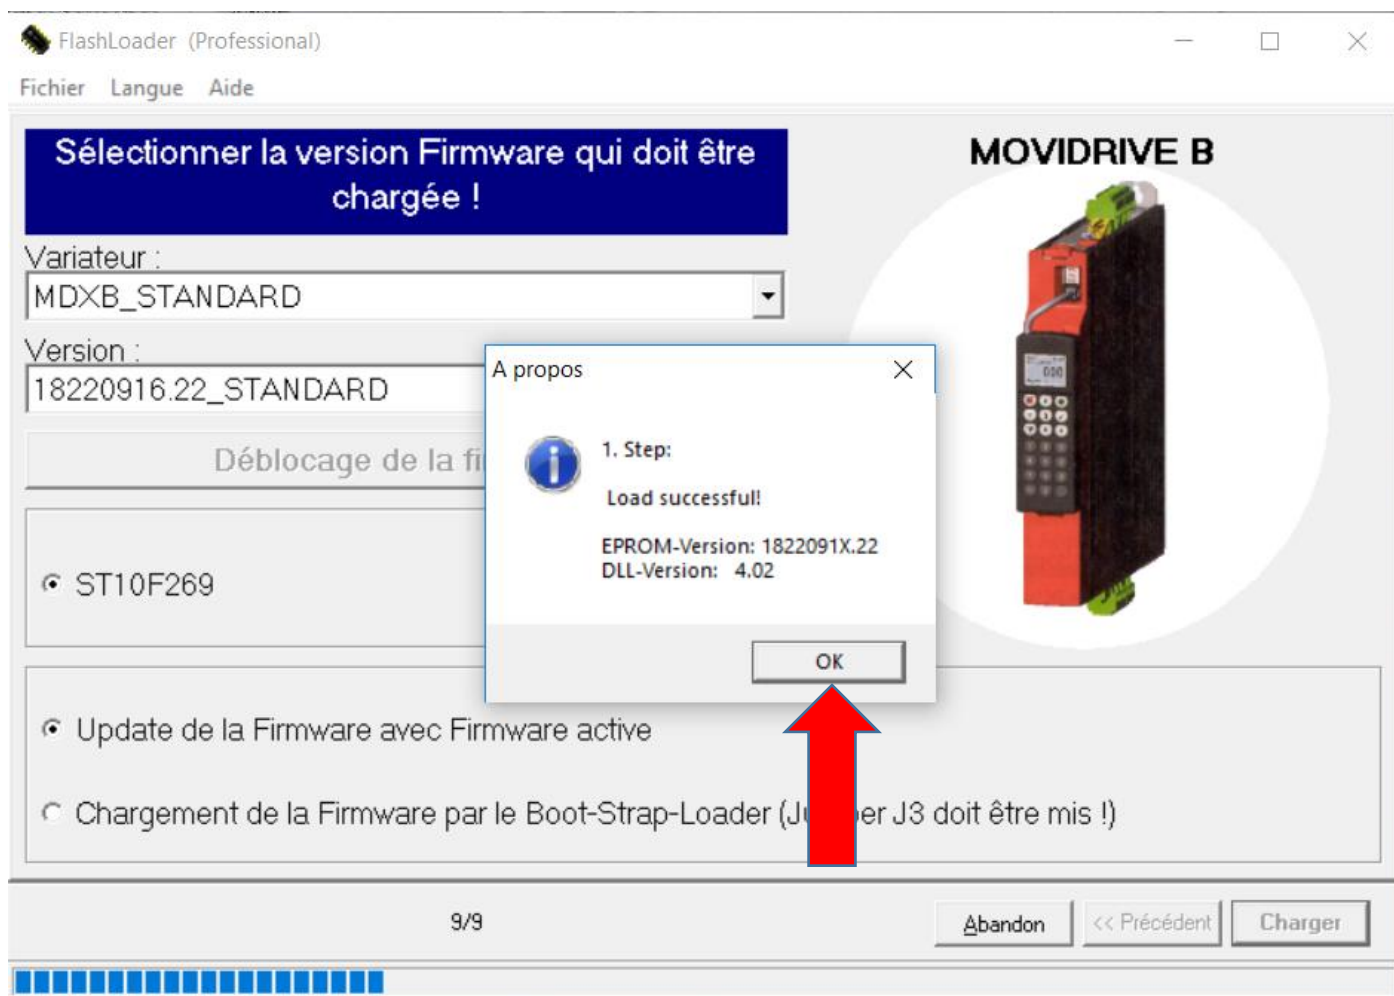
FlashLoader (Professional)

Fichier Langue Aide

Sélectionner la version Firmware qui doit être chargée !

MOVIDRIVE B

Variateur :

MDXB_STANDARD

Version :

18220916.22_STANDARD

Déblocage de la fi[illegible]

ST10F269

A propos

1. Step:

Load successful!

EPROM-Version: 1822091X.22
DLL-Version: 4.02

OK

Update de la Firmware avec Firmware active

Chargement de la Firmware par le Boot-Strap-Loader (J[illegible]er J3 doit être mis !)

9/9

Abandon

<< Précédent

Charger